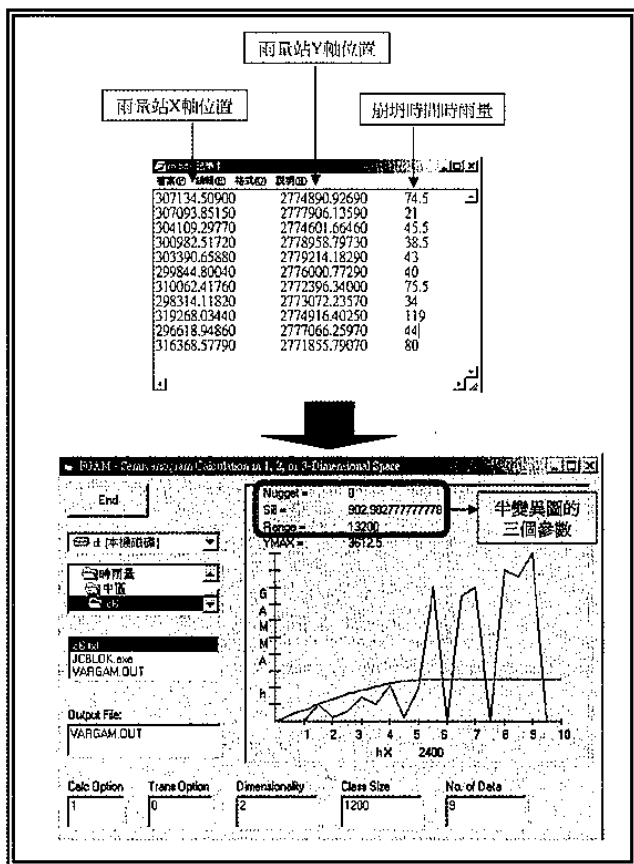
雨量站Y軸位置

雨量站X軸位置

崩坍時間時雨量

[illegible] 記事本

檔案(F) 編輯(E) 格式(O) 說明(H)

| | | |
|---|---|---|
| 307134.50900 | 2774890.92690 | 74.5 |
| 307093.85150 | 2777906.13590 | 21 |
| 304109.29770 | 2774601.66460 | 45.5 |
| 300982.51720 | 2778958.79730 | 38.5 |
| 303390.65880 | 2779214.18290 | 43 |
| 299844.80040 | 2776000.77290 | 40 |
| 310062.41760 | 2772396.34000 | 75.5 |
| 298314.11820 | 2773072.23570 | 34 |
| 319268.03440 | 2774916.40250 | 119 |
| 296618.94860 | 2777066.25970 | 44 |
| 316368.57790 | 2771855.79070 | 80 |

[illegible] - Semivariogram Calculation in 1, 2, or 3-Dimensional Space

End

d: [本機磁碟]

時雨量
中區
d6

d6.txt
JCBLOK.exe
VARGAM.OUT

Output File:
VARGAM.OUT

Nugget = 0
Sill = 802.902777777778
Range = 13200
YMAX = 3612.5

半變異圖的三個參數

G
A
M
M
A

h

1 2 3 4 5 6 7 8 9 10
hX 2400

Calc Option
1

Trans Option
0

Dimensionality
2

Class Size
1200

No. of Data
9